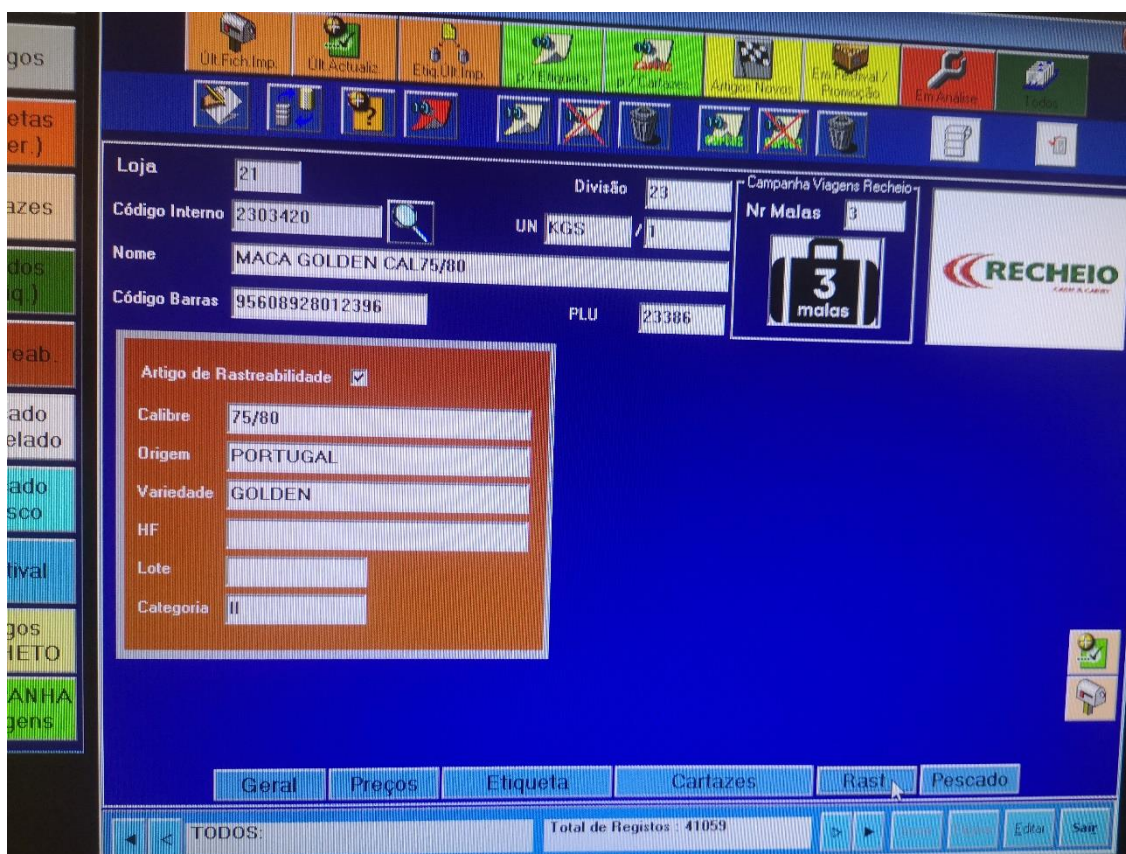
gos
etas
er.)
azes
dos
iq.)
reab.
ado
elado
ado
sco
tival
gos
HETO
ANHA
gens

Ult.Fich.Imp.
Ult.Actualiz.
Etiq.Ult.Imp.
p./ Etiqueta
p./ Cartazes
Artigos Novos
Em Festival / Promoção
Em Análise
Todos

Loja 21
Divisão 23
Campanha Viagens Recheio
Nr Malas 3
Código Interno 2303420
UN KGS / 1
Nome MACA GOLDEN CAL75/80
Código Barras 95608928012396
PLU 23386
3
malas
RECHEIO

Artigo de Rastreabilidade
Calibre 75/80
Origem PORTUGAL
Variedade GOLDEN
HF
Lote
Categoria II

Geral
Preços
Etiqueta
Cartazes
Rast.
Pescado

TODOS:
Total de Registos : 41059
Editar
Sair